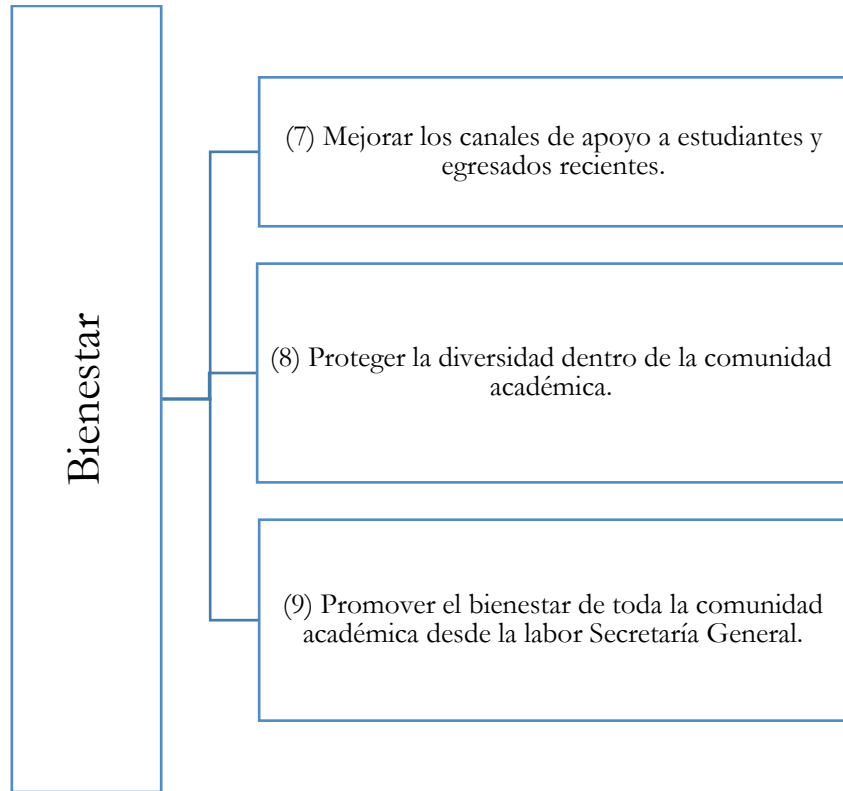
Bienestar

(7) Mejorar los canales de apoyo a estudiantes y egresados recientes.

(8) Proteger la diversidad dentro de la comunidad académica.

(9) Promover el bienestar de toda la comunidad académica desde la labor Secretaría General.